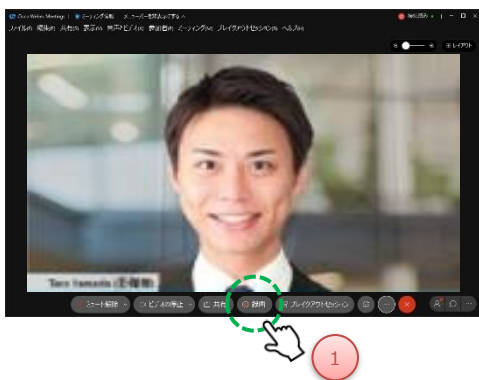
Cisco Webex Meetings　ミーティング情報　スピーカーを表示しています
ファイル(F)　編集(E)　共有(H)　表示(V)　音声とビデオ(A)　参加者(P)　ミーティング(M)　ブレイクアウトセッション(B)　ヘルプ(H)
録画済み
レイアウト
Taro Yamada (主催者)
ミュート解除
ビデオの開始
共有
録画
ブレイクアウトセッション
1